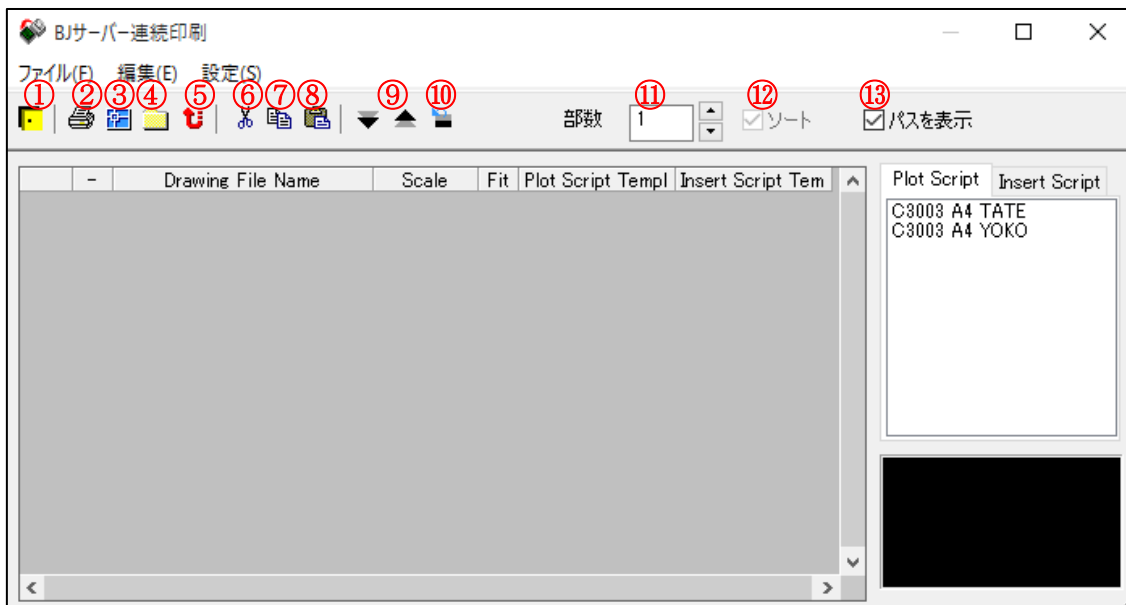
BJサーバー連続印刷

ファイル(F) 編集(E) 設定(S)

①②③④⑤⑥⑦⑧⑨⑩ 部数 ⑪ 1 ⑫ ソート ⑬ パスを表示

| | - | Drawing File Name | Scale | Fit | Plot Script Templ | Insert Script Tem |
|---|---|---|---|---|---|---|

Plot Script Insert Script

C3003 A4 TATE
C3003 A4 YOKO